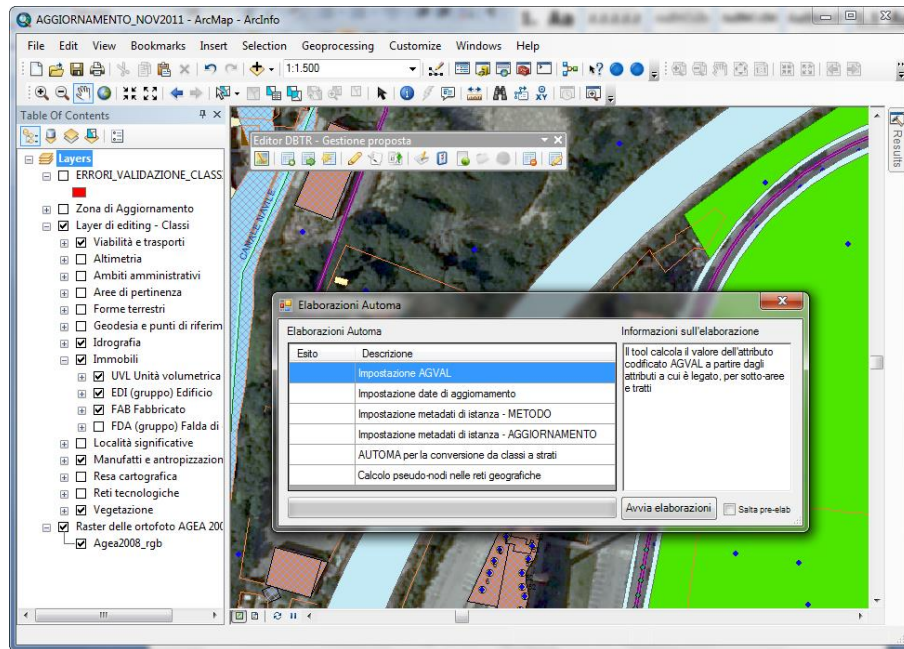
AGGIORNAMENTO_NOV2011 - ArcMap - ArcInfo

File Edit View Bookmarks Insert Selection Geoprocessing Customize Windows Help

1:1.500

Table Of Contents

Layers
ERRORI_VALIDAZIONE_CLASS
Zona di Aggiornamento
Layer di editing - Classi
Viabilità e trasporti
Altimetria
Ambiti amministrativi
Aree di pertinenza
Forme terrestri
Geodesia e punti di riferim
Idrografia
Immobili
UVL Unità volumetrica
EDI (gruppo) Edificio
FAB Fabbricato
FDA (gruppo) Falda di
Località significative
Manufatti e antropizzazion
Resa cartografica
Reti tecnologiche
Vegetazione
Raster delle ortofoto AGEA 200
Agea2008_rgb

Editor DBTR - Gestione proposta

Results

CANALE NAVILE

Elaborazioni Automa

Elaborazioni Automa

| Esito | Descrizione |
|---|---|
| | Impostazione AGVAL |
| | Impostazione date di aggiornamento |
| | Impostazione metadati di istanza - METODO |
| | Impostazione metadati di istanza - AGGIORNAMENTO |
| | AUTOMA per la conversione da classi a strati |
| | Calcolo pseudo-nodi nelle reti geografiche |

Informazioni sull'elaborazione

Il tool calcola il valore dell'attributo codificato AGVAL a partire dagli attributi a cui è legato, per sotto-aree e tratti

Avvia elaborazioni

Salta pre-elab